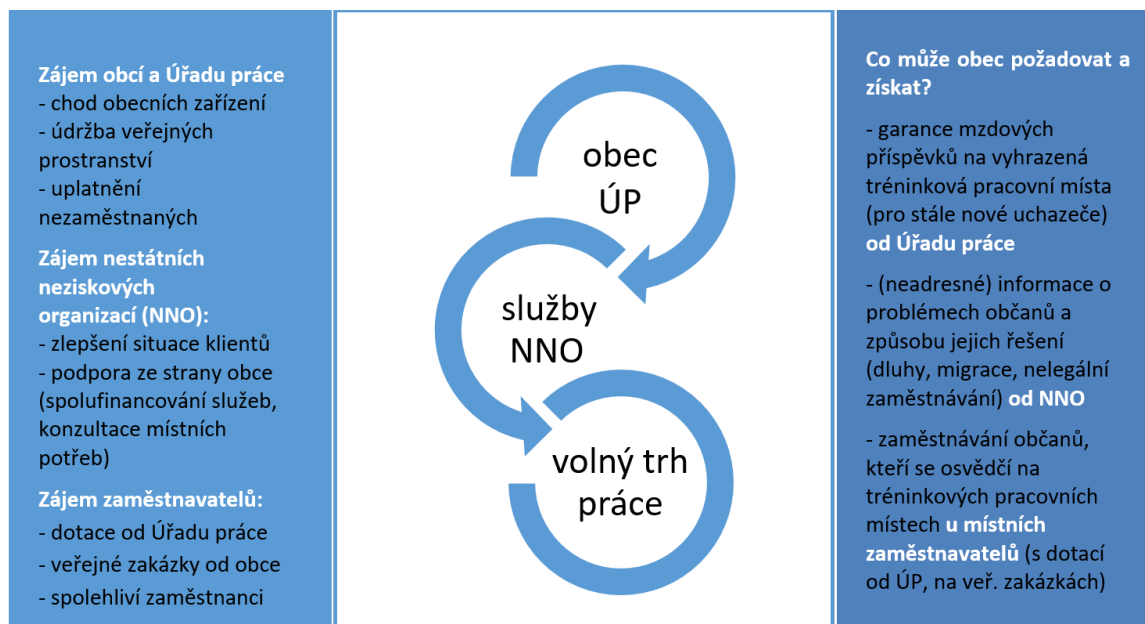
Zájem obcí a Úřadu práce
- chod obecních zařízení
- údržba veřejných prostranství
- uplatnění nezaměstnaných

Zájem nestátních neziskových organizací (NNO):
- zlepšení situace klientů
- podpora ze strany obce (spolufinancování služeb, konzultace místních potřeb)

Zájem zaměstnavatelů:
- dotace od Úřadu práce
- veřejné zakázky od obce
- spolehliví zaměstnanci

obec
ÚP

služby
NNO

volný trh
práce

Co může obec požadovat a získat?

- garance mzdových příspěvků na vyhrazená tréninková pracovní místa (pro stále nové uchazeče) od Úřadu práce

- (neadresné) informace o problémech občanů a způsobu jejich řešení (dluhy, migrace, nelegální zaměstnávání) od NNO

- zaměstnávání občanů, kteří se osvědčí na tréninkových pracovních místech u místních zaměstnavatelů (s dotací od ÚP, na veř. zakázkách)